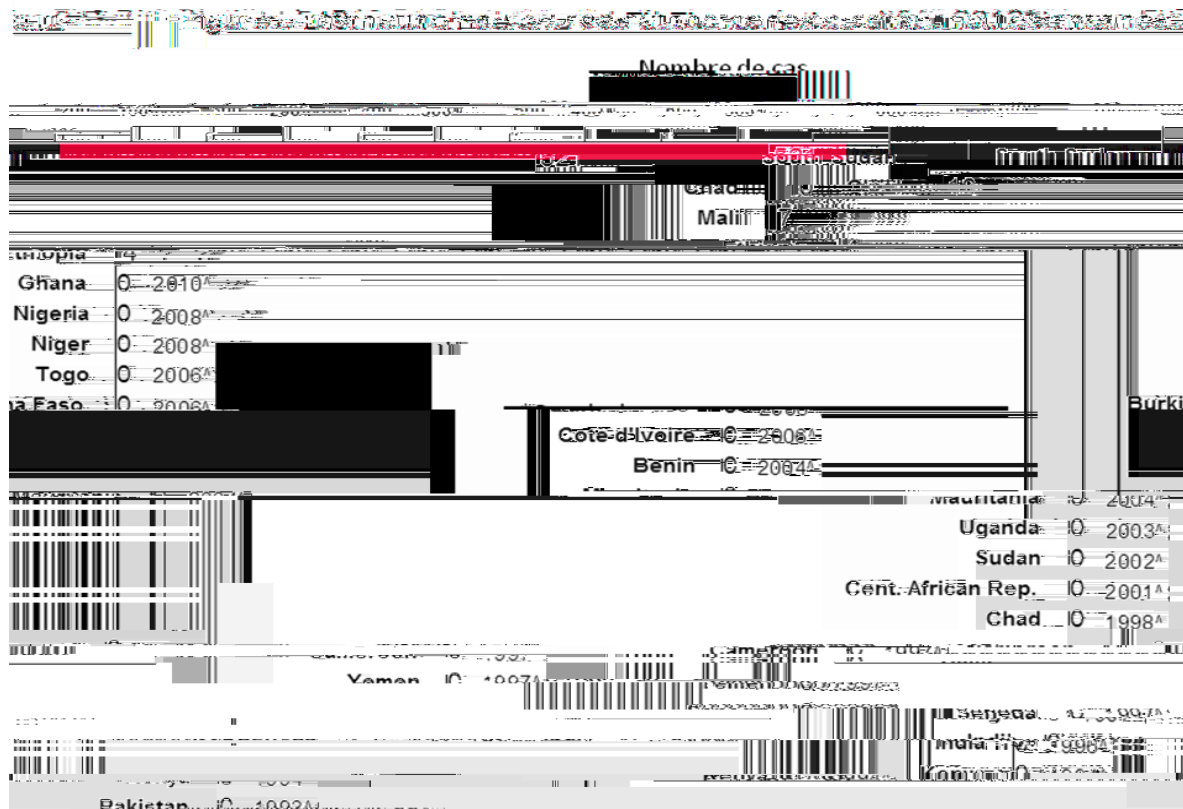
Nombre de cas

South Sudan

Chad

Mali

Ghana 0 2010

Nigeria 0 2008

Niger 0 2008

Togo 0 2006

Côte d'Ivoire 0 2006

Benin 0 2004

Mauritania 0 2004

Uganda 0 2003

Sudan 0 2002

Cent. African Rep. 0 2001

Chad 0 1998

Cameroon

Yemen 0 1997

Senegal

India

Kenya

Pakistan 0 1993